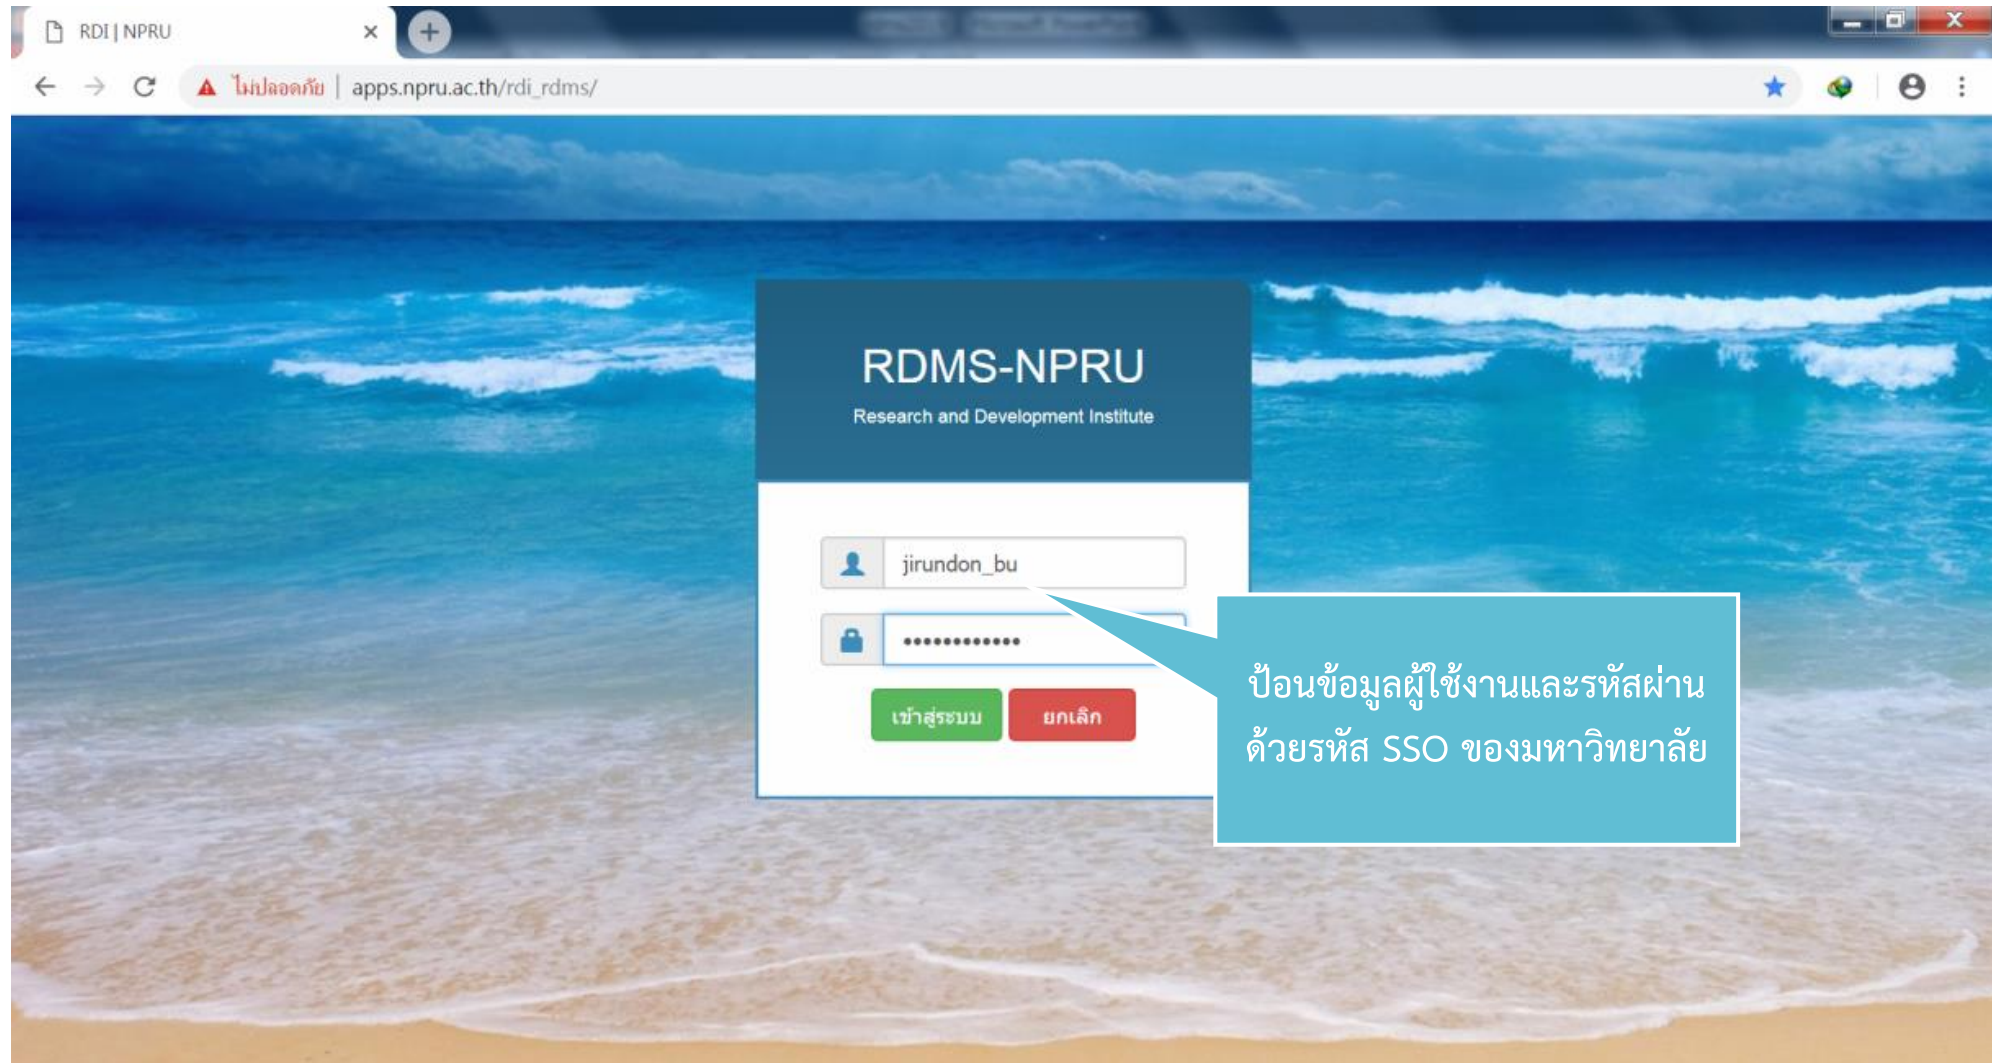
RDI | NPRU ×

ไม่ปลอดภัย | apps.npru.ac.th/rdi_rdms/

RDMS-NPRU

Research and Development Institute

jirundon_bu

•••••••••••••

เข้าสู่ระบบ ยกเลิก

ป้อนข้อมูลผู้ใช้งานและรหัสผ่าน ด้วยรหัส SSO ของมหาวิทยาลัย